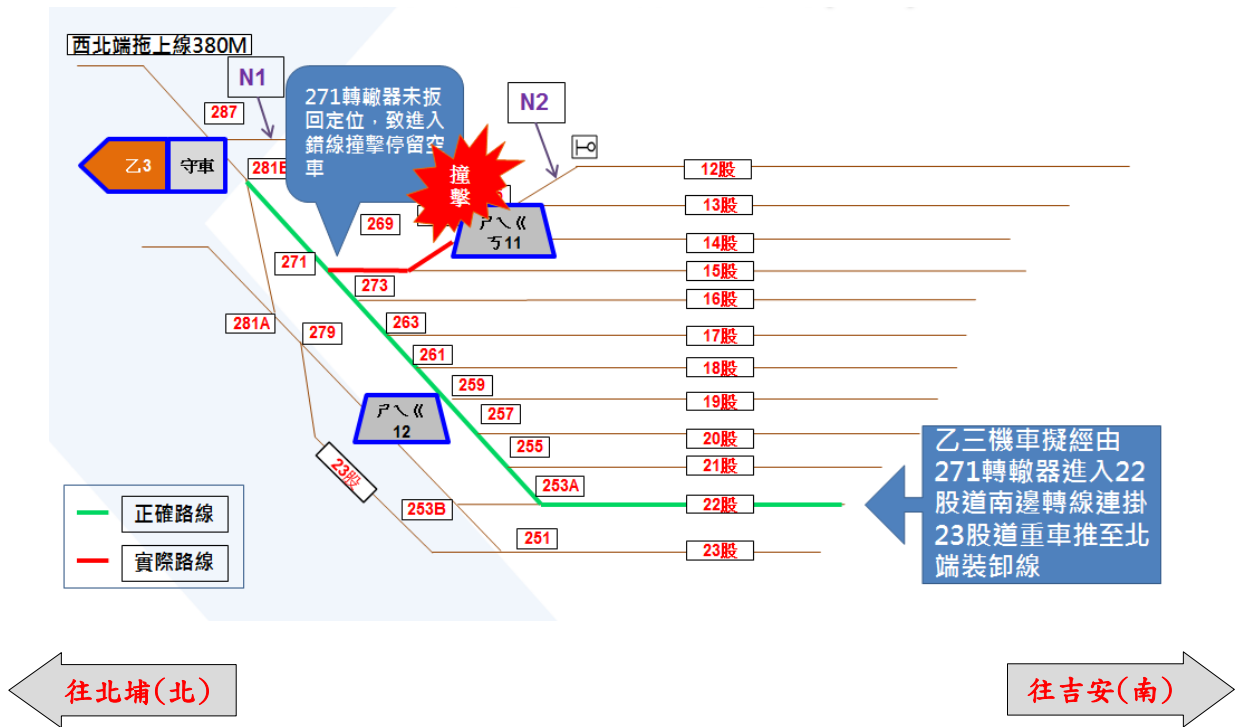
西北端拖上線380M

N1

287

271轉轍器未扳回定位，致進入錯線撞擊停留空車

N2

撞擊

乙3 守車

281B

269

ㄕㄟㄍ ㄎ11

12股

13股

14股

15股

16股

17股

18股

19股

20股

21股

22股

23股

271

273

263

261

259

257

255

253A

253B

251

281A

279

ㄕㄟㄍ 12

23股

正確路線

實際路線

乙三機車擬經由271轉轍器進入22股道南邊轉線連掛23股道重車推至北端裝卸線

往北埔(北)

往吉安(南)